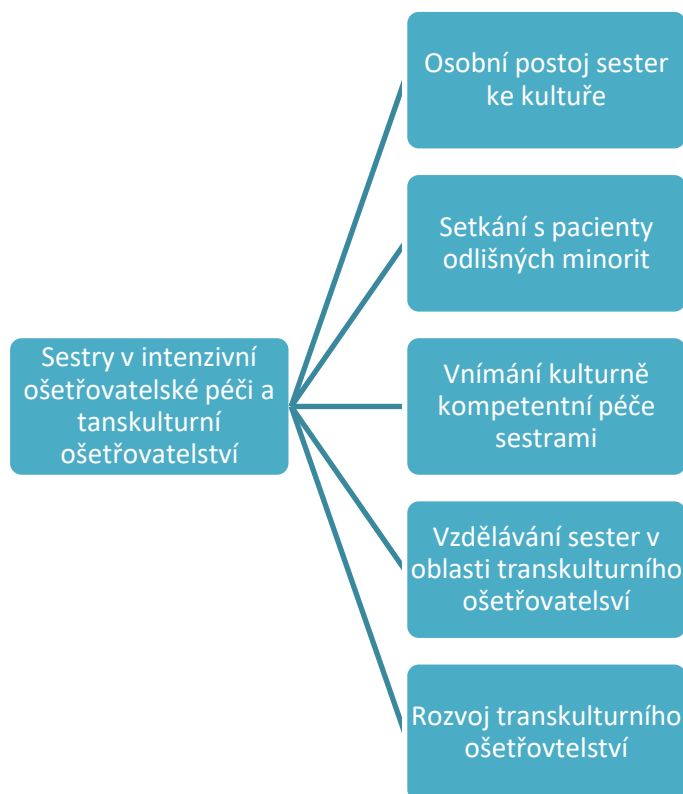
Sestry v intenzivní ošetřovatelské péči a tanskulturní ošetřovatelství

Osobní postoj sester ke kultuře

Setkání s pacienty odlišných minorit

Vnímání kulturně kompetentní péče sestrami

Vzdělávání sester v oblasti transkulturního ošetřovatelsví

Rozvoj transkulturního ošetřovtelství